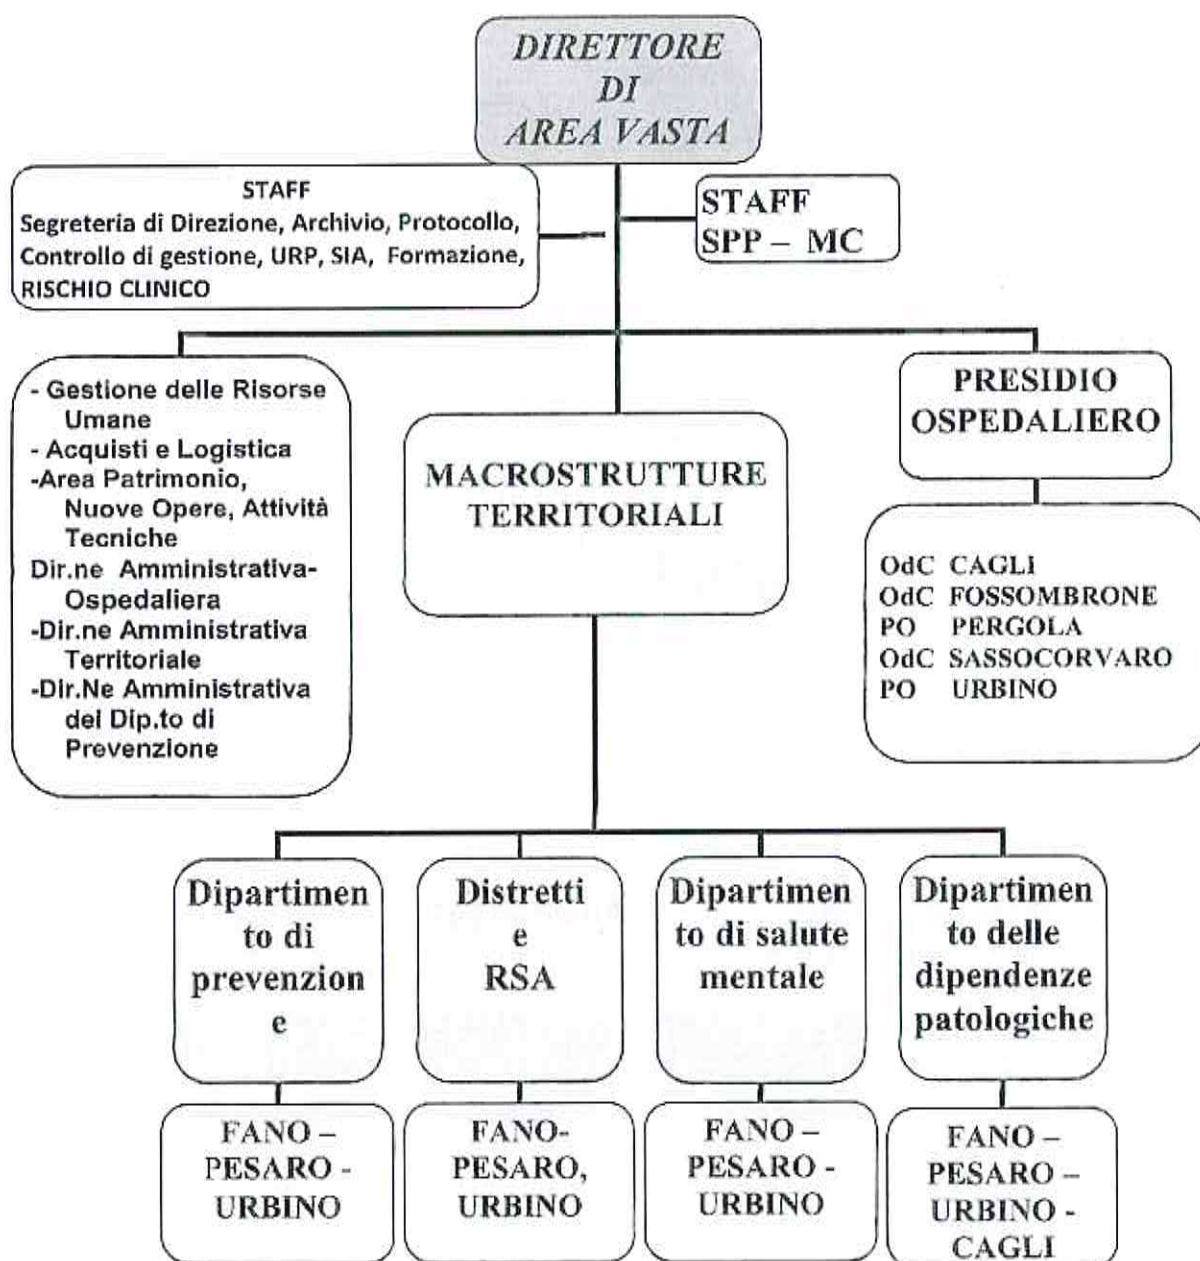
DIRETTORE
DI
AREA VASTA

STAFF
Segreteria di Direzione, Archivio, Protocollo, Controllo di gestione, URP, SIA, Formazione, RISCHIO CLINICO

STAFF
SPP – MC

- Gestione delle Risorse Umane
- Acquisti e Logistica
-Area Patrimonio, Nuove Opere, Attività Tecniche
Dir.ne Amministrativa-Ospedaliera
-Dir.ne Amministrativa Territoriale
-Dir.Ne Amministrativa del Dip.to di Prevenzione

MACROSTRUTTURE TERRITORIALI

PRESIDIO OSPEDALIERO

OdC CAGLI
OdC FOSSOMBRONE
PO PERGOLA
OdC SASSOCORVARO
PO URBINO

Dipartimento di prevenzione

Distretti e RSA

Dipartimento di salute mentale

Dipartimento delle dipendenze patologiche

FANO – PESARO - URBINO

FANO-PESARO, URBINO

FANO – PESARO - URBINO

FANO – PESARO – URBINO - CAGLI